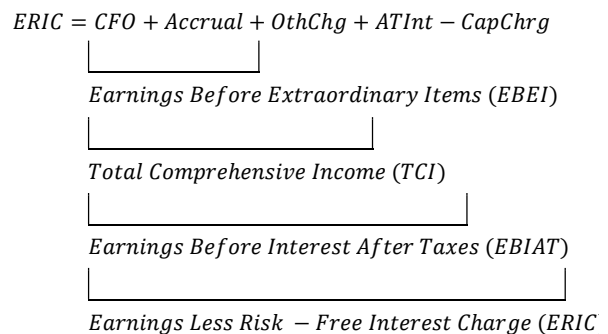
$ERIC = CFO + Accrual + OthChg + ATInt - CapChrg$

$Earnings\ Before\ Extraordinary\ Items\ (EBEI)$

$Total\ Comprehensive\ Income\ (TCI)$

$Earnings\ Before\ Interest\ After\ Taxes\ (EBIAT)$

$Earnings\ Less\ Risk - Free\ Interest\ Charge\ (ERIC$